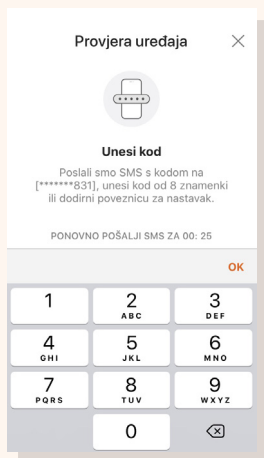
Provjera uređaja

Unesi kod

Poslali smo SMS s kodom na [*******831], unesi kod od 8 znamenki ili dodirni poveznicu za nastavak.

PONOVNO POŠALJI SMS ZA 00: 25

OK

1
2 ABC
3 DEF
4 GHI
5 JKL
6 MNO
7 PQRS
8 TUV
9 WXYZ
0